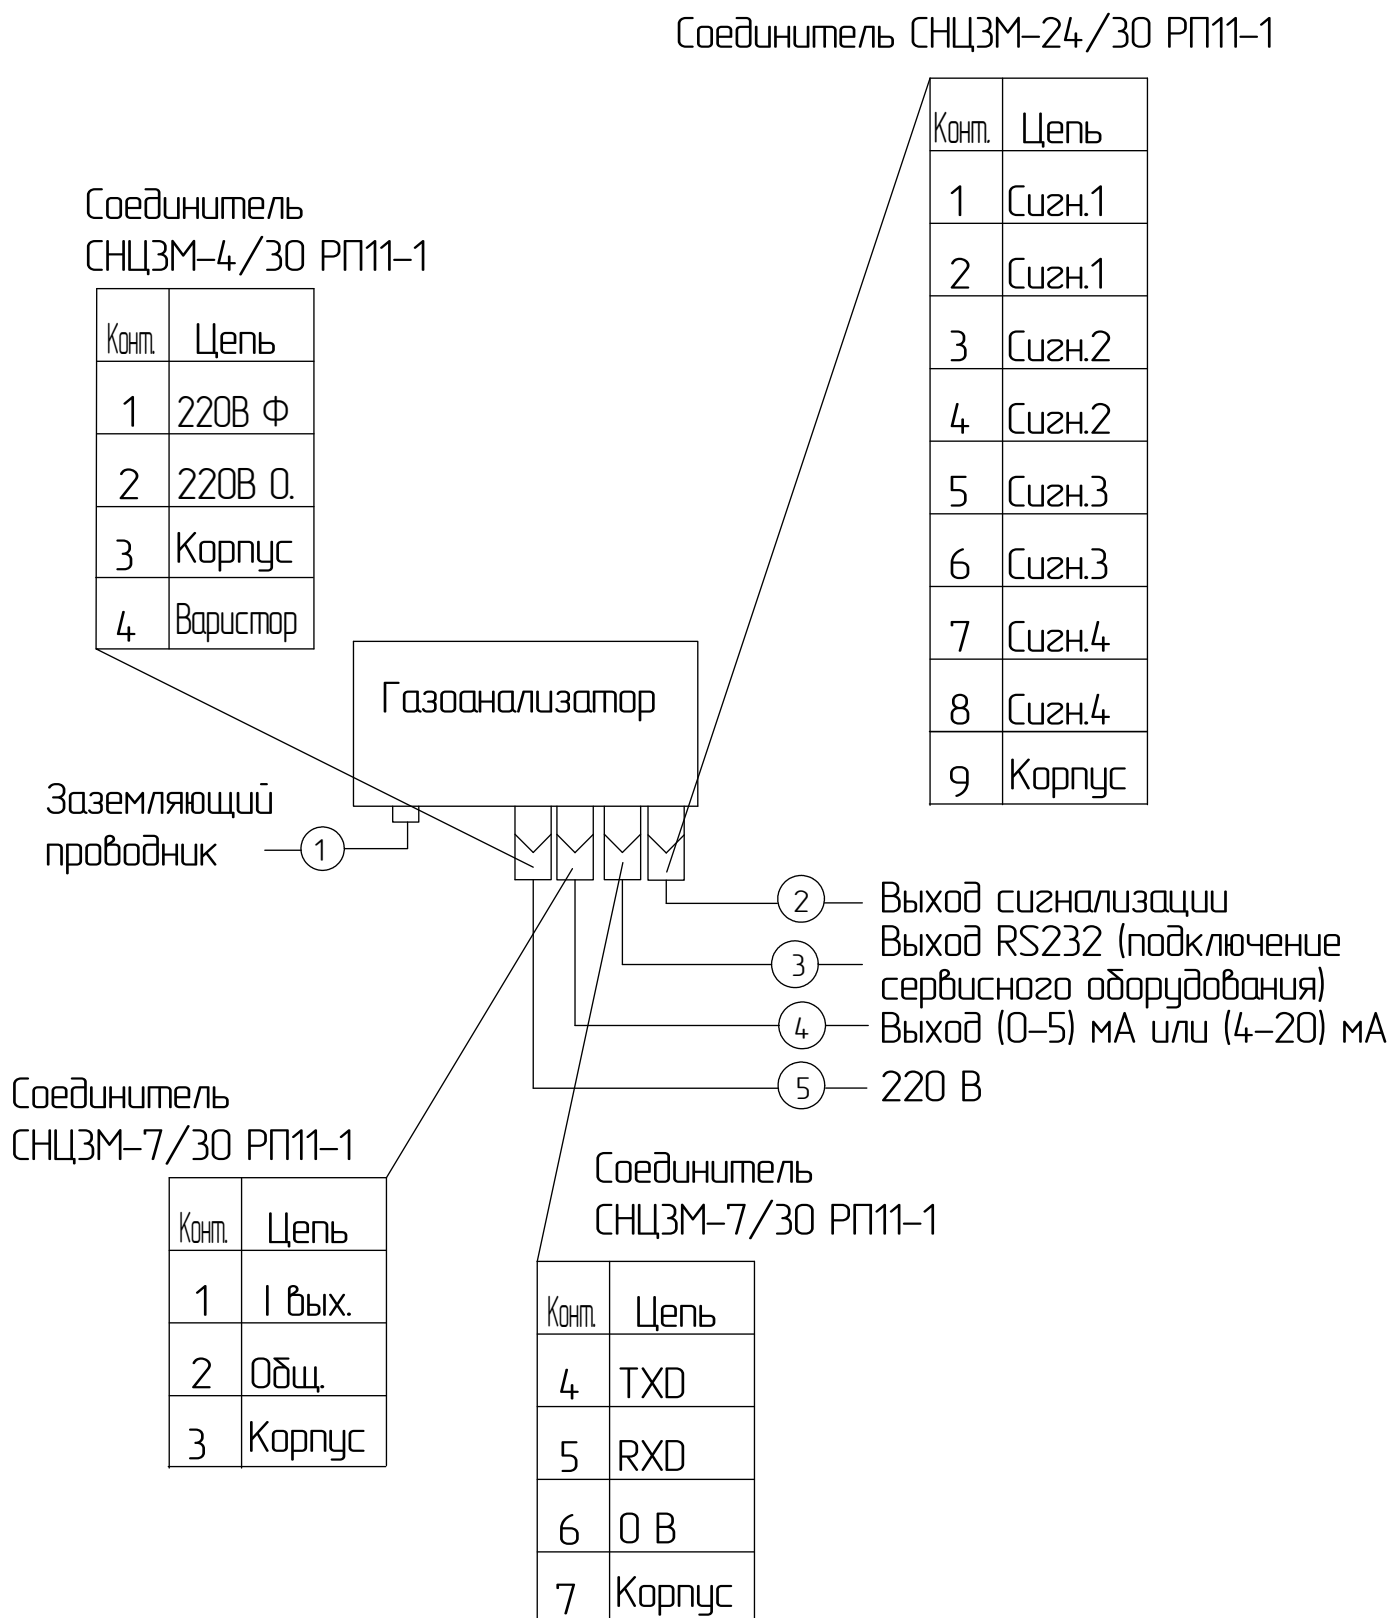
Соединитель СНЦ3М-24/30 РП11-1

| Конт. | Цепь |
|---|---|
| 1 | Сигн.1 |
| 2 | Сигн.1 |
| 3 | Сигн.2 |
| 4 | Сигн.2 |
| 5 | Сигн.3 |
| 6 | Сигн.3 |
| 7 | Сигн.4 |
| 8 | Сигн.4 |
| 9 | Корпус |

Соединитель СНЦ3М-4/30 РП11-1

| Конт. | Цепь |
|---|---|
| 1 | 220В Ф |
| 2 | 220В 0. |
| 3 | Корпус |
| 4 | Варистор |

Газоанализатор

Заземляющий проводник
1

2 Выход сигнализации
3 Выход RS232 (подключение сервисного оборудования)
4 Выход (0-5) мА или (4-20) мА
5 220 В

Соединитель СНЦ3М-7/30 РП11-1

| Конт. | Цепь |
|---|---|
| 1 | I вых. |
| 2 | Общ. |
| 3 | Корпус |

Соединитель СНЦ3М-7/30 РП11-1

| Конт. | Цепь |
|---|---|
| 4 | TXD |
| 5 | RXD |
| 6 | 0 В |
| 7 | Корпус |